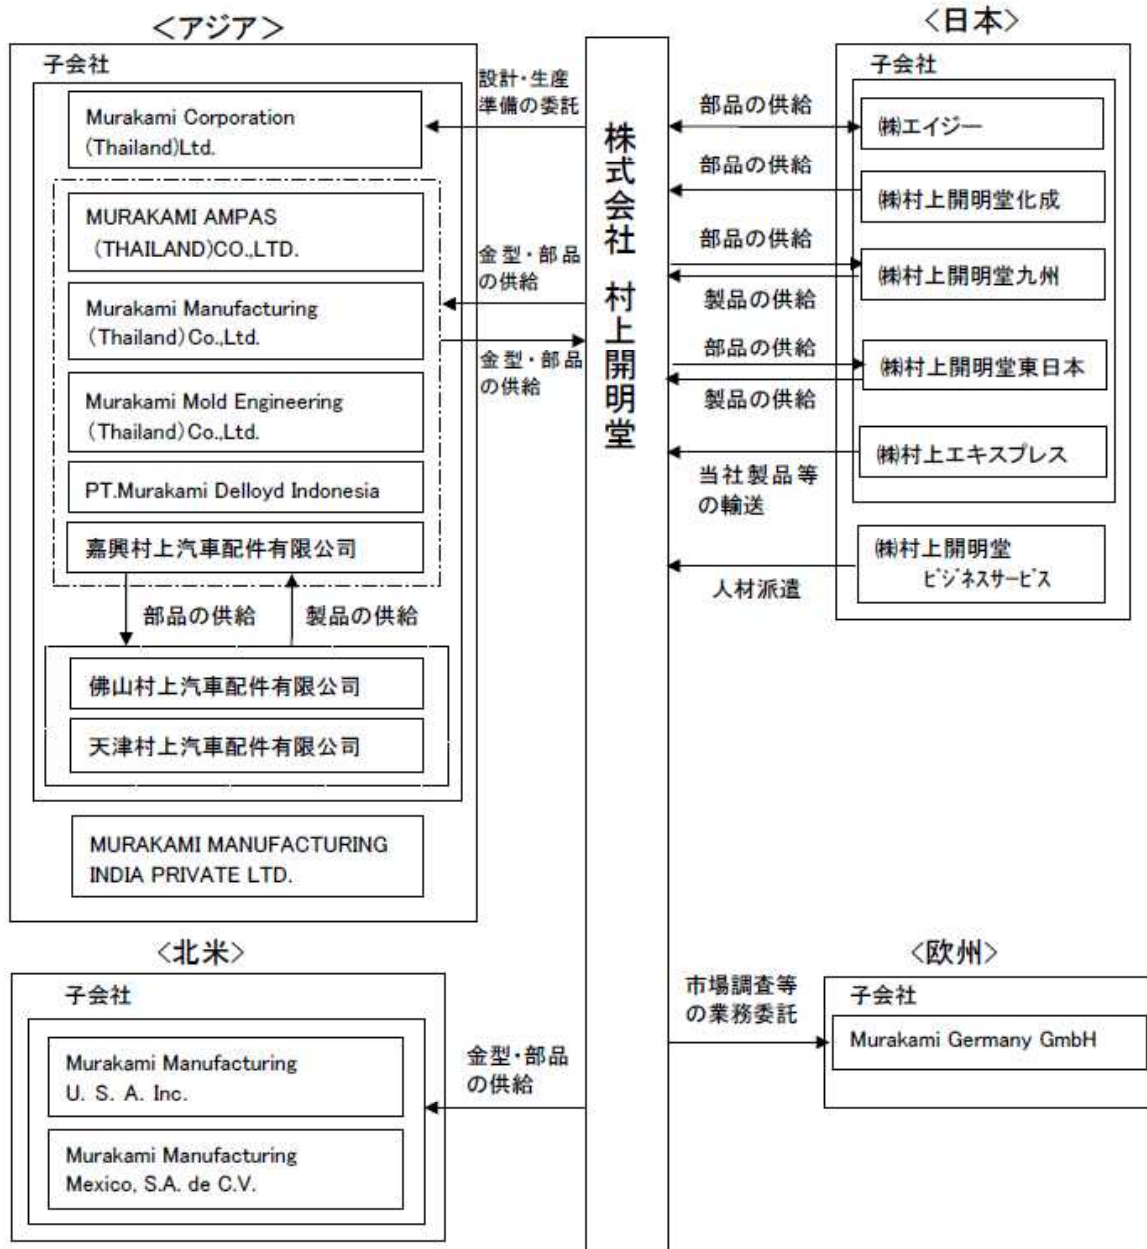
＜アジア＞

子会社

Murakami Corporation (Thailand)Ltd.

MURAKAMI AMPAS (THAILAND)CO.,LTD.

Murakami Manufacturing (Thailand)Co.,Ltd.

Murakami Mold Engineering (Thailand)Co.,Ltd.

PT.Murakami Delloyd Indonesia

嘉興村上汽車配件有限公司

部品の供給

製品の供給

佛山村上汽車配件有限公司

天津村上汽車配件有限公司

MURAKAMI MANUFACTURING INDIA PRIVATE LTD.

設計・生産準備の委託

金型・部品の供給

金型・部品の供給

株式会社 村上開明堂

＜日本＞

子会社

部品の供給

㈱エイジー

部品の供給

㈱村上開明堂化成

部品の供給

㈱村上開明堂九州

製品の供給

部品の供給

㈱村上開明堂東日本

製品の供給

㈱村上エキスプレス

当社製品等の輸送

㈱村上開明堂 ビジネスサービス

人材派遣

＜北米＞

子会社

Murakami Manufacturing U. S. A. Inc.

Murakami Manufacturing Mexico, S.A. de C.V.

金型・部品の供給

市場調査等の業務委託

＜欧州＞

子会社

Murakami Germany GmbH